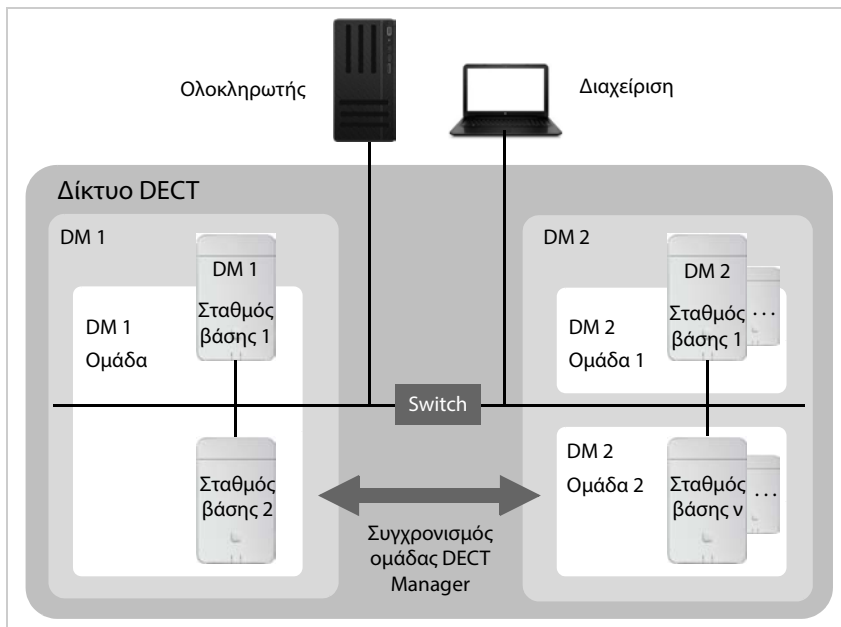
Ολοκληρωτής

Διαχείριση

Δίκτυο DECT

DM 1

DM 1
Σταθμός βάσης 1

DM 1
Ομάδα

Σταθμός βάσης 2

Switch

DM 2

DM 2
Σταθμός βάσης 1 ...

DM 2
Ομάδα 1

DM 2
Ομάδα 2

Σταθμός βάσης ν ...

Συγχρονισμός ομάδας DECT Manager